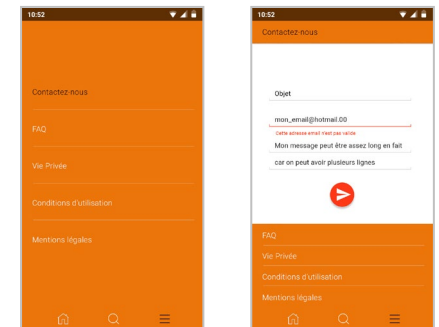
10:52

Contactez-nous

FAQ

Vie Privée

Conditions d'utilisation

Mentions légales

10:52

Contactez-nous

Objet

mon_email@hotmail.00

Cette adresse email n'est pas valide

Mon message peut être assez long en fait

car on peut avoir plusieurs lignes

FAQ

Vie Privée

Conditions d'utilisation

Mentions légales